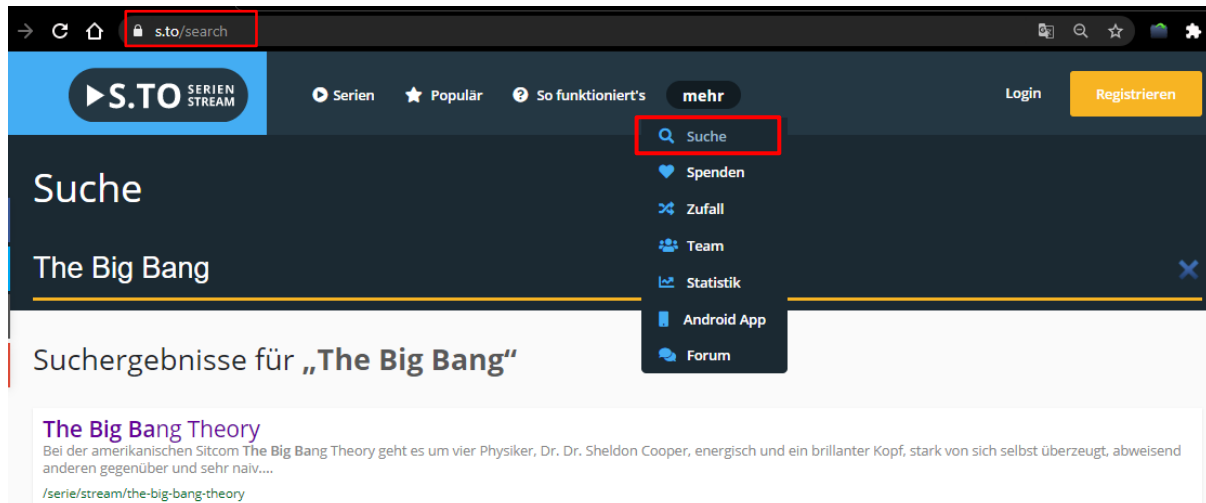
s.to/search

S.TO SERIEN STREAM

Serien Populär So funktioniert's mehr

Login Registrieren

Suche
Spenden
Zufall
Team
Statistik
Android App
Forum

Suche

The Big Bang

Suchergebnisse für „The Big Bang“

The Big Bang Theory
Bei der amerikanischen Sitcom The Big Bang Theory geht es um vier Physiker, Dr. Dr. Sheldon Cooper, energisch und ein brillanter Kopf, stark von sich selbst überzeugt, abweisend anderen gegenüber und sehr naiv....
/serie/stream/the-big-bang-theory